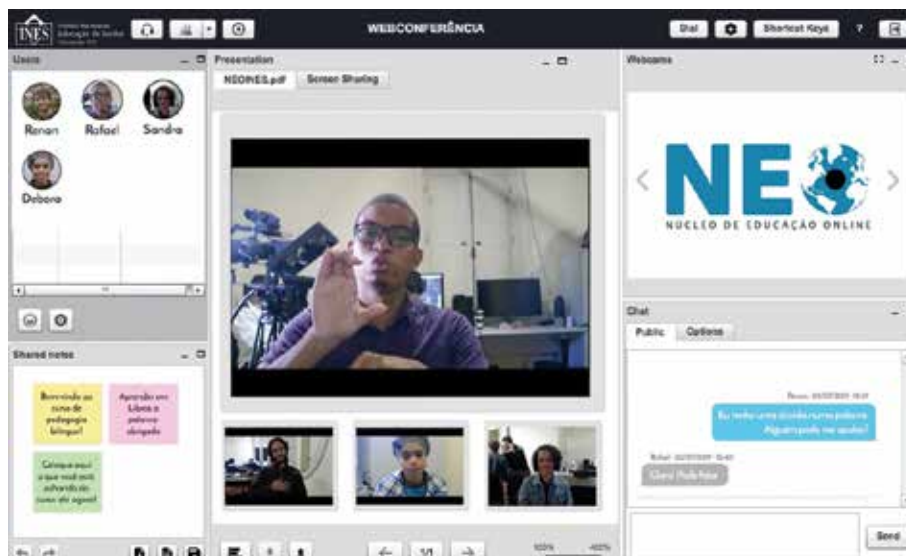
INES

WEBCONFERÊNCIA

Dial

Shortcut Keys

?

Users

Renan

Rafael

Sandra

Debora

Presentation

NEOINES.pdf

Screen Sharing

Webcams

NEO

NÚCLEO DE EDUCAÇÃO ONLINE

Chat

Public

Options

Bem-vindo ao curso de pedagogia bilíngue!

Aprender em Libras a palavra obrigado

Coloque aqui o que você está achando do curso até agora!

Shared notes

Eu tenho uma dúvida numa palavra. Alguém pode me ajudar?

Claro! Pode falar

1/1

Send